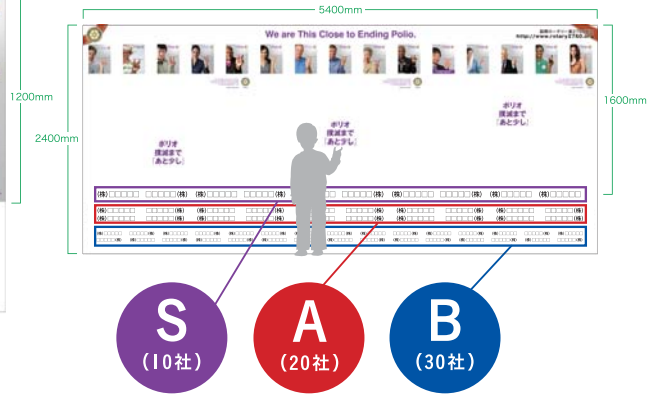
5400mm

1200mm

2400mm

1600mm

We are This Close to Ending Polio.

国際ロータリー第2760地区
http://www.rotary2760.org

ポリオ
撲滅まで
「あと少し」

ポリオ
撲滅まで
「あと少し」

ポリオ
撲滅まで
「あと少し」

(株)□□□□□ □□□□□(株) (株)□□□□□ □□□□□(株) (株)□□□□□ □□□□□(株) (株)□□□□□ □□□□□(株) (株)□□□□□ □□□□□(株)

S
(10社)

A
(20社)

B
(30社)